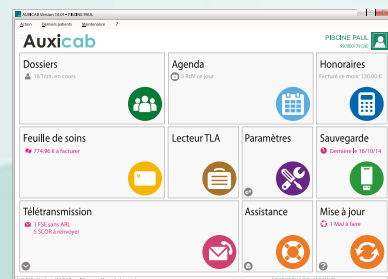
AUXICAB Version 10.00 • PISCINE PAUL

Fichier Dossiers patients Maintenance ?

Auxicab

PISCINE PAUL
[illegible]

Dossiers
16 Trait. en cours

Agenda
3 RdV ce jour

Honoraires
Facturé ce mois: 130,00 €

Feuille de soins
774,96 € à facturer

Lecteur TLA

Paramètres

Sauvegarde
Dernière le 16/10/14

Télétransmission
1 FSE sans ARL
5 SCOR à renvoyer

Assistance

Mise à jour
1 Màj à faire